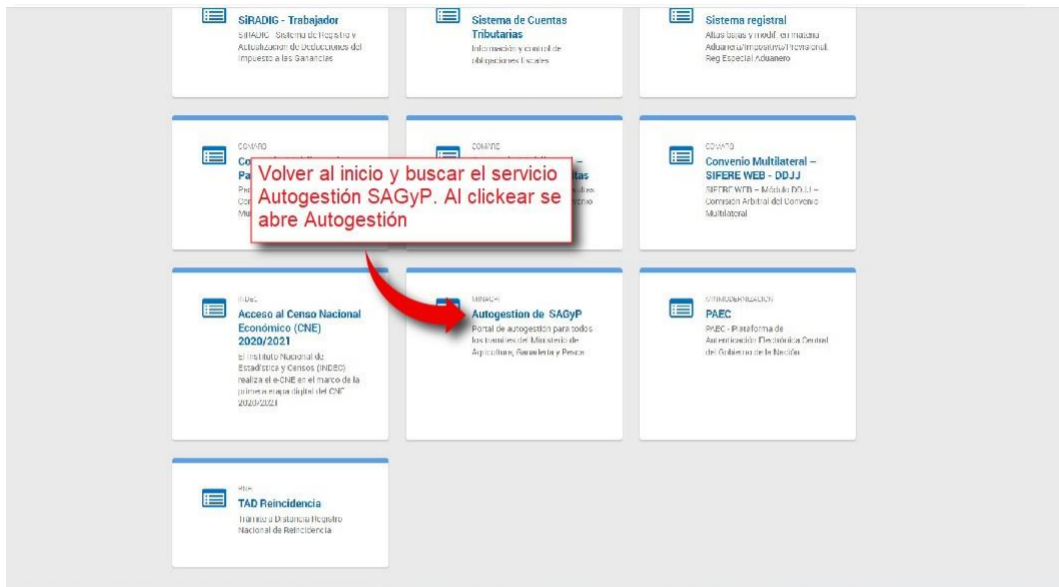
SiRADIG - Trabajador
SiRADIG - Sistema de Registro y Actualización de Deducciones del Impuesto a las Ganancias

Sistema de Cuentas Tributarias
Información y control de obligaciones fiscales

Sistema registral
Altas bajas y modif. en materia Aduanera/Impositiva/Previsional. Reg Especial Aduanero

COMARB
Co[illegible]
Pa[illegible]
Pr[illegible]
Co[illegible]
Mu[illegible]

Volver al inicio y buscar el servicio Autogestión SAGyP. Al clickear se abre Autogestión

COMARB
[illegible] –
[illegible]tas
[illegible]

COMARB
Convenio Multilateral – SIFERE WEB - DDJJ
SIFERE WEB – Módulo DDJJ – Comisión Arbitral del Convenio Multilateral

INDEC
Acceso al Censo Nacional Económico (CNE) 2020/2021
El Instituto Nacional de Estadística y Censos (INDEC) realiza el e-CNE en el marco de la primera etapa digital del CNE 2020/2021

MINAGRI
Autogestion de SAGyP
Portal de autogestion para todos los tramites del Ministerio de Agricultura, Ganaderia y Pesca

MINMODERNIZACION
PAEC
PAEC - Plataforma de Autenticación Electrónica Central del Gobierno de la Nación

RNR
TAD Reincidencia
Tramite a Distancia Registro Nacional de Reincidencia